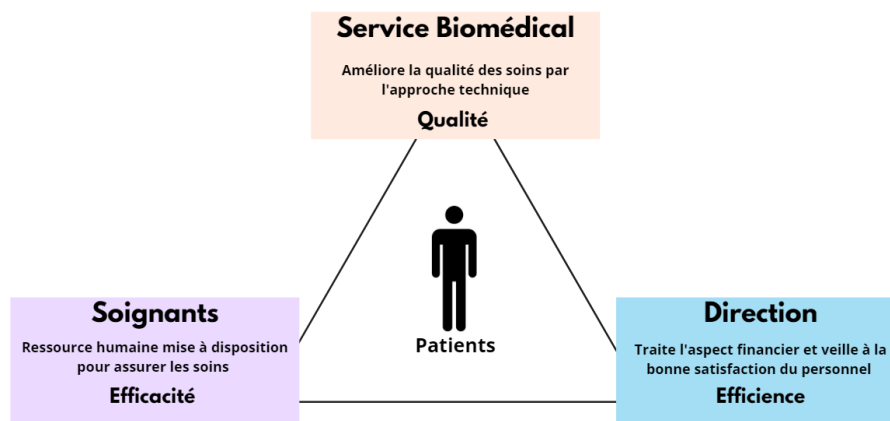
Service Biomédical

Améliore la qualité des soins par l'approche technique

Qualité

Patients

Soignants

Ressource humaine mise à disposition pour assurer les soins

Efficacité

Direction

Traite l'aspect financier et veille à la bonne satisfaction du personnel

Efficience